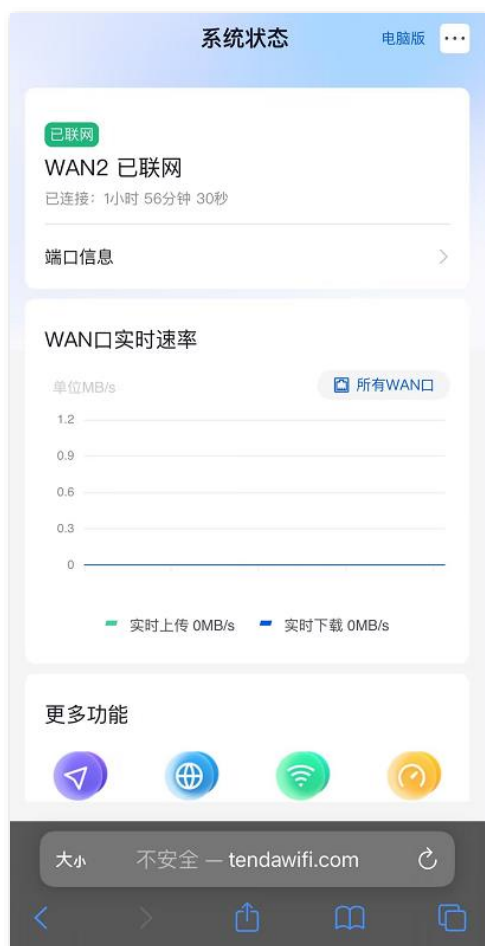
系统状态

电脑版

已联网

WAN2 已联网

已连接：1小时 56分钟 30秒

端口信息

WAN口实时速率

单位MB/s

所有WAN口

1.2

0.9

0.6

0.3

0

实时上传 0MB/s

实时下载 0MB/s

更多功能

大小

不安全 — tendawifi.com